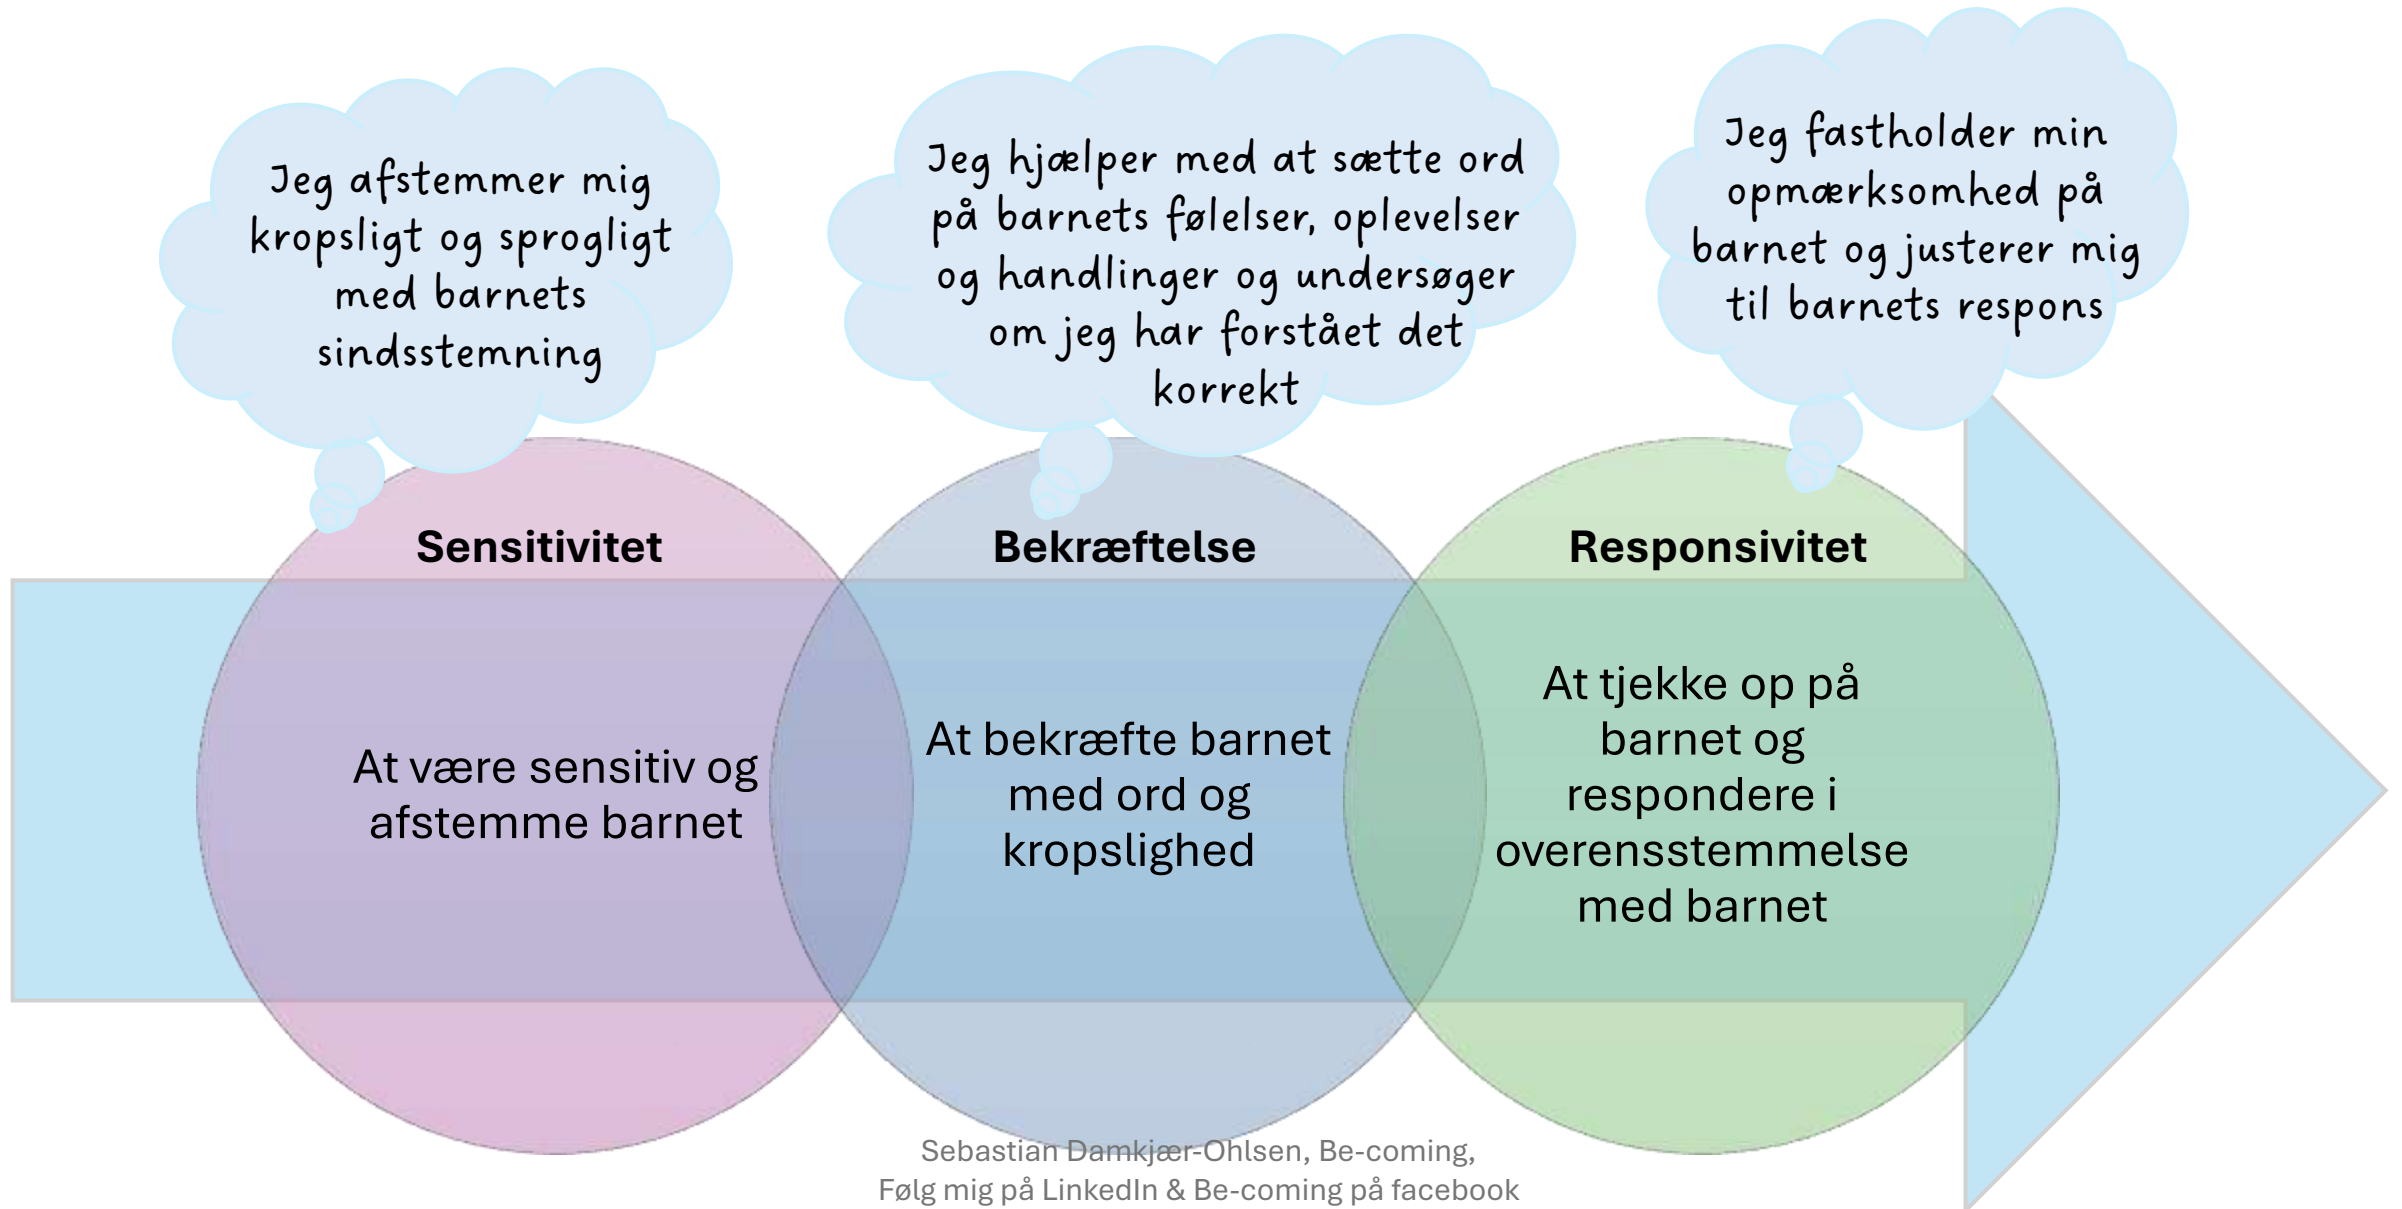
Jeg afstemmer mig kropsligt og sprogligt med barnets sindsstemning

Jeg hjælper med at sætte ord på barnets følelser, oplevelser og handlinger og undersøger om jeg har forstået det korrekt

Jeg fastholder min opmærksomhed på barnet og justerer mig til barnets respons

Sensitivitet

Bekræftelse

Responsivitet

At være sensitiv og afstemme barnet

At bekræfte barnet med ord og kropslighed

At tjekke op på barnet og respondere i overensstemmelse med barnet

Sebastian Damkjær-Ohlsen, Be-coming,
Følg mig på LinkedIn & Be-coming på facebook